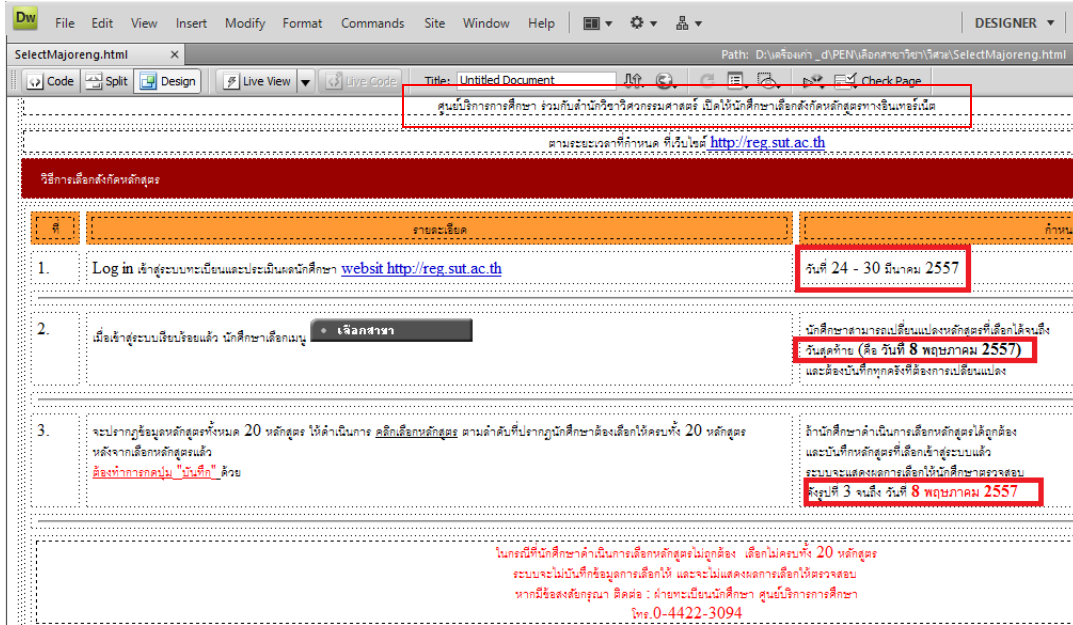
Dw File Edit View Insert Modify Format Commands Site Window Help DESIGNER

SelectMajoreng.html × Path: D:\เครื่องเก่า _d\PEN\เลือกสาขาวิชา\วิศวะ\SelectMajoreng.html

Code Split Design Live View Live Code Title: Untitled Document Check Page

ศูนย์บริการการศึกษา ร่วมกับสำนักวิชาวิศวกรรมศาสตร์ เปิดให้นักศึกษาเลือกสังกัดหลักสูตรทางอินเทอร์เน็ต

ตามระยะเวลาที่กำหนด ที่เว็บไซต์ http://reg.sut.ac.th

วิธีการเลือกสังกัดหลักสูตร

| ที่ | รายละเอียด | กำหน |
|---|---|---|
| 1. | Log in เข้าสู่ระบบทะเบียนและประเมินผลนักศึกษา websit http://reg.sut.ac.th | วันที่ 24 - 30 มีนาคม 2557 |
| 2. | เมื่อเข้าสู่ระบบเรียบร้อยแล้ว นักศึกษาเลือกเมนู เลือกสาขา | นักศึกษาสามารถเปลี่ยนแปลงหลักสูตรที่เลือกได้จนถึง วันสุดท้าย (คือ วันที่ 8 พฤษภาคม 2557) และต้องบันทึกทุกครั้งที่ต้องการเปลี่ยนแปลง |
| 3. | จะปรากฏข้อมูลหลักสูตรทั้งหมด 20 หลักสูตร ให้ดำเนินการ คลิกเลือกหลักสูตร ตามลำดับที่ปรากฏนักศึกษาต้องเลือกให้ครบทั้ง 20 หลักสูตร หลังจากเลือกหลักสูตรแล้ว ต้องทำการกดปุ่ม "บันทึก" ด้วย | ถ้านักศึกษาดำเนินการเลือกหลักสูตรได้ถูกต้อง และบันทึกหลักสูตรที่เลือกเข้าสู่ระบบแล้ว ระบบจะแสดงผลการเลือกให้นักศึกษาตรวจสอบ ตั้งแต่ปี 3 จนถึง วันที่ 8 พฤษภาคม 2557 |

ในกรณีที่นักศึกษาดำเนินการเลือกหลักสูตรไม่ถูกต้อง เลือกไม่ครบทั้ง 20 หลักสูตร
ระบบจะไม่บันทึกข้อมูลการเลือกให้ และจะไม่แสดงผลการเลือกให้ตรวจสอบ
หากมีข้อสงสัยกรุณา ติดต่อ : ฝ่ายทะเบียนนักศึกษา ศูนย์บริการการศึกษา
โทร.0-4422-3094